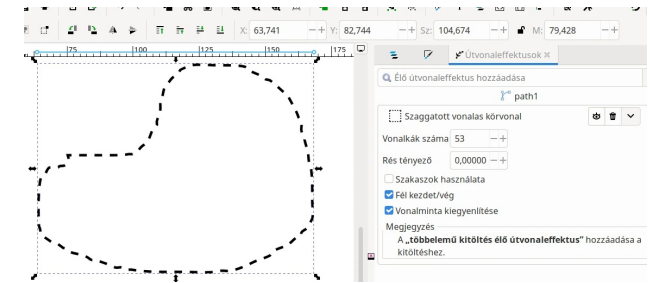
X: 63,741 − + Y: 82,744 − + Sz: 104,674 − + M: 79,428 − +

75 100 125 150 175

Útvonaleffektusok ×

Élő útvonaleffektus hozzáadása

path1

Szaggatott vonalas körvonal

Vonalkák száma 53 − +

Rés tényező 0,00000 − +

Szakaszok használata

Fél kezdet/vég

Vonalminta kiegyenlítése

Megjegyzés

A „többelemű kitöltés élő útvonaleffektus” hozzáadása a kitöltéshez.